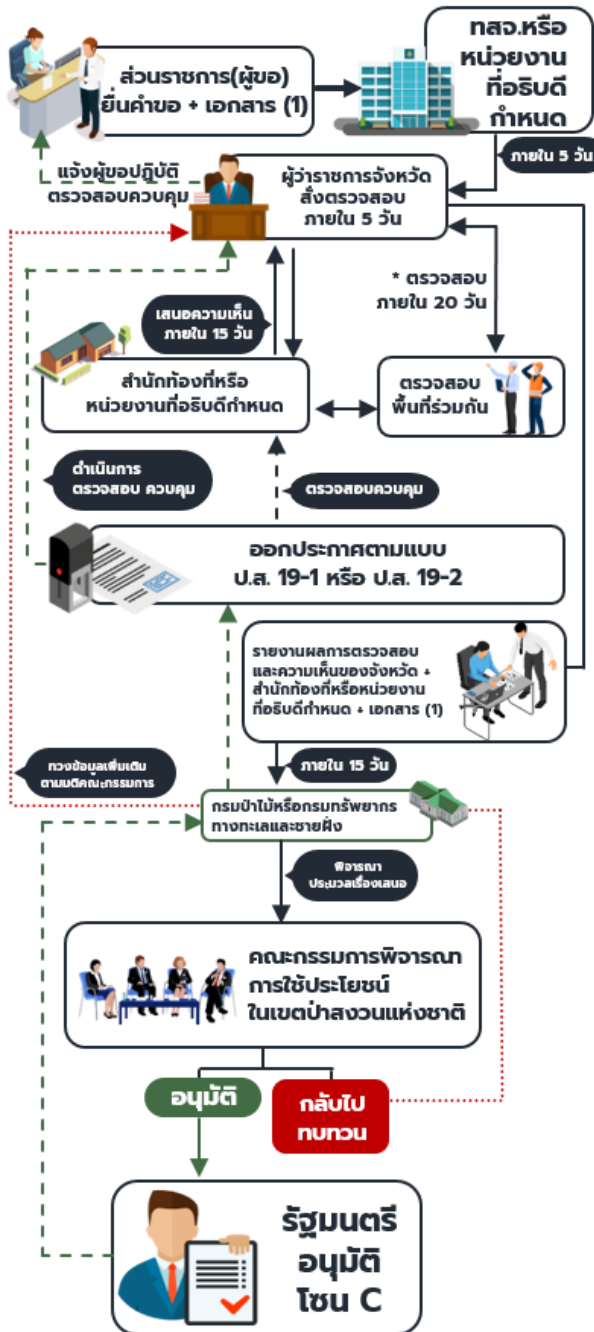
ส่วนราชการ(ผู้ขอ) ยื่นคำขอ + เอกสาร (1)

ทสจ.หรือ หน่วยงาน ที่อธิบดี กำหนด

ภายใน 5 วัน

แจ้งผู้ขอปฏิบัติ ตรวจสอบควบคุม

ผู้ว่าราชการจังหวัด สั่งตรวจสอบ ภายใน 5 วัน

* ตรวจสอบ ภายใน 20 วัน

เสนอความเห็น ภายใน 15 วัน

สำนักท้องที่หรือ หน่วยงานที่อธิบดีกำหนด

ตรวจสอบ พื้นที่ร่วมกัน

ดำเนินการ ตรวจสอบ ควบคุม

ตรวจสอบควบคุม

ออกประกาศตามแบบ ป.ส. 19-1 หรือ ป.ส. 19-2

รายงานผลการตรวจสอบ และความเห็นของจังหวัด + สำนักท้องที่หรือหน่วยงาน ที่อธิบดีกำหนด + เอกสาร (1)

ทวงข้อมูลเพิ่มเติม ตามมติคณะกรรมการ

ภายใน 15 วัน

กรมป่าไม้หรือกรมทรัพยากร ทางทะเลและชายฝั่ง

พิจารณา ประมวลเรื่องเสนอ

คณะกรรมการพิจารณา การใช้ประโยชน์ ในเขตป่าสงวนแห่งชาติ

อนุมัติ

กลับไป ทบทวน

รัฐมนตรี อนุมัติ โซน C